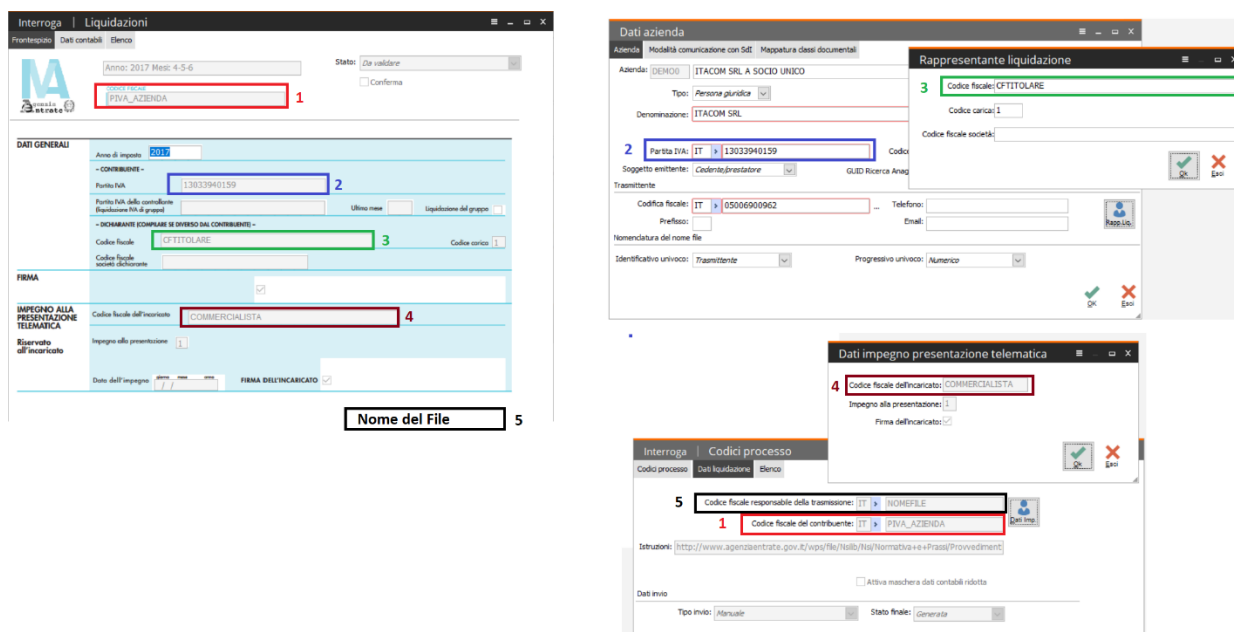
Interroga | Liquidazioni

Frontespizio | Dati contabili | Elenco

Anno: 2017 Mesi: 4-5-6

Stato: Da validare

Conferma

CODICE FISCALE
PIVA_AZIENDA

1

DATI GENERALI

Anno di imposta 2017

– CONTRIBUENTE –

Partita IVA 13033940159

2

Partita IVA della controllante (liquidazione IVA di gruppo)

Ultimo mese

Liquidazione del gruppo

– DICHIARANTE (COMPILARE SE DIVERSO DAL CONTRIBUENTE) –

Codice fiscale CFTITOLARE

3

Codice carica 1

Codice fiscale società dichiarante

FIRMA

IMPEGNO ALLA PRESENTAZIONE TELEMATICA

Codice fiscale dell'incaricato COMMERCIALISTA

4

Riservato all'incaricato

Impegno alla presentazione 1

Data dell'impegno / /

FIRMA DELL'INCARICATO

Nome del File

5

Dati azienda

Azienda | Modalità comunicazione con SdI | Mappatura classi documentali

Azienda: DEMO0 ITACOM SRL A SOCIO UNICO

Tipo: Persona giuridica

Denominazione: ITACOM SRL

2

Partita IVA: IT 13033940159

Codic

Soggetto emittente: Cedente/prestatore

GUID Ricerca Anag

Trasmittente

Codifica fiscale: IT 05006900962

Telefono:

Prefisso:

Email:

Rapp.Liq.

Nomenclatura del nome file

Identificativo univoco: Trasmittente

Progressivo univoco: Numerico

OK

Esci

Rappresentante liquidazione

3

Codice fiscale: CFTITOLARE

Codice carica: 1

Codice fiscale società:

Ok

Esci

Dati impegno presentazione telematica

4

Codice fiscale dell'incaricato: COMMERCIALISTA

Impegno alla presentazione: 1

Firma dell'incaricato:

Ok

Esci

Interroga | Codici processo

Codici processo | Dati liquidazione | Elenco

5

Codice fiscale responsabile della trasmissione: IT NOMEFILE

1

Codice fiscale del contribuente: IT PIVA_AZIENDA

Dati Imp.

Istruzioni: http://www.agenziaentrate.gov.it/wps/file/Nsilb/Nsi/Normativa+e+Prassi/Provvediment

Attiva maschera dati contabili ridotta

Dati invio

Tipo invio: Manuale

Stato finale: Generata